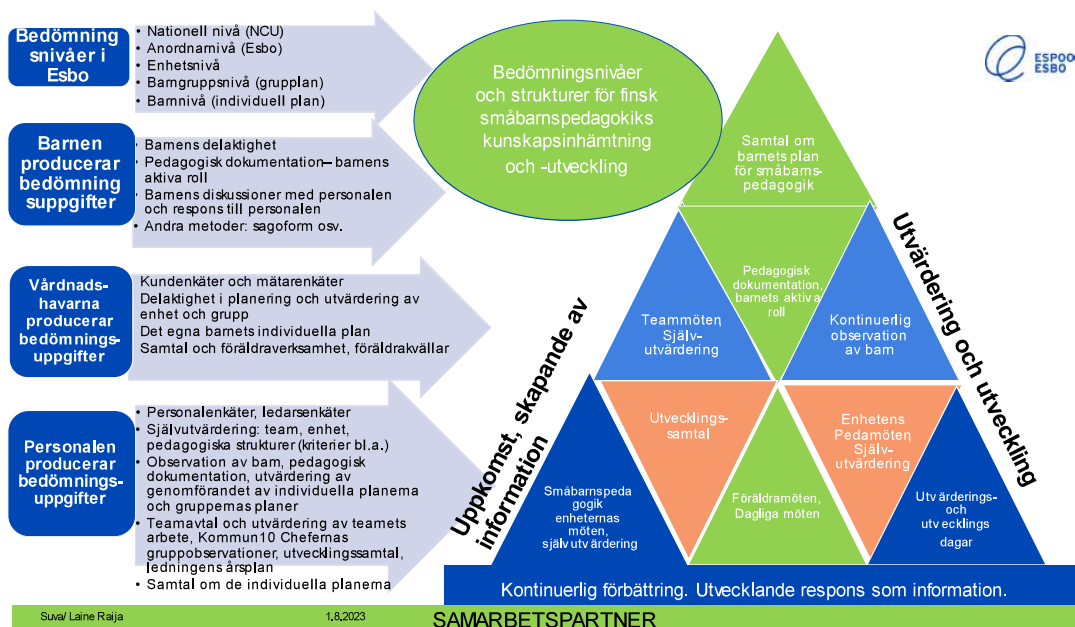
Bedömningsnivåer i Esbo

• Nationell nivå (NCU)
• Anordnarnivå (Esbo)
• Enhetsnivå
• Barngruppsnivå (grupplan)
• Barnivå (individuell plan)

Barnen producerar bedömningsuppgifter

• Barnens delaktighet
• Pedagogisk dokumentation– barnens aktiva roll
• Barnens diskussioner med personalen och respons till personalen
• Andra metoder: sagoform osv.

Vårdnadshavarna producerar bedömningsuppgifter

Kundenkäter och mätarenkäter
Delaktighet i planering och utvärdering av enhet och grupp
Det egna barnets individuella plan
Samtal och föräldraverksamhet, föräldrakvällar

Personalen producerar bedömningsuppgifter

• Personalenkäter, ledarsenkäter
• Självutvärdering: team, enhet, pedagogiska strukturer (kriterier bl.a.)
• Observation av barn, pedagogisk dokumentation, utvärdering av genomförandet av individuella planerna och gruppernas planer
• Teamavtal och utvärdering av teamets arbete, Kommun10 Chefernas gruppobservationer, utvecklingssamtal, ledningens årsplan
• Samtal om de individuella planerna

Bedömningsnivåer och strukturer för finsk småbarnspedagokiks kunskapsinhämtning och -utveckling

ESPOO ESBO

Samtal om barnets plan för småbarnspedagogik

Pedagogisk dokumentation, barnets aktiva roll

Teammöten, Självutvärdering

Kontinuerlig observation av barn

Utvecklingssamtal

Enhetens Pedamöten Självutvärdering

Föräldramöten, Dagliga möten

Småbarnspedagogik enheternas möten, självutvärdering

Utvärderingsoch utvecklings dagar

Uppkomst, skapande av information

Utvärdering och utveckling

Kontinuerlig förbättring. Utvecklande respons som information.

Suva/ Laine Raija

1.8.2023

SAMARBETSPARTNER